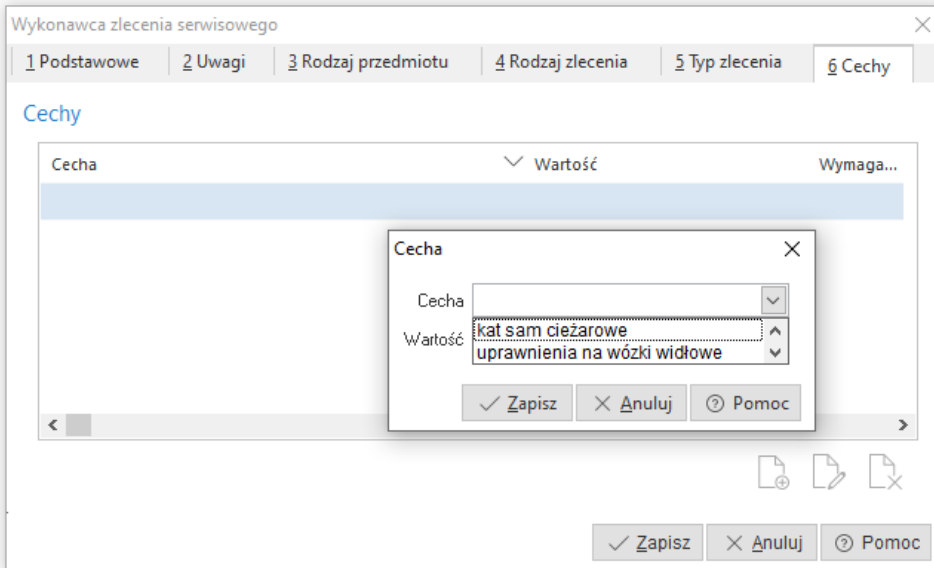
Wykonawca zlecenia serwisowego

1 Podstawowe | 2 Uwagi | 3 Rodzaj przedmiotu | 4 Rodzaj zlecenia | 5 Typ zlecenia | 6 Cechy

Cechy

| Cecha | Wartość | Wymaga... |
|---|---|---|
| | | |

Cecha

Cecha

Wartość

kat sam ciężarowe
uprawnienia na wózki widłowe

Zapisz
Anuluj
Pomoc

Zapisz
Anuluj
Pomoc